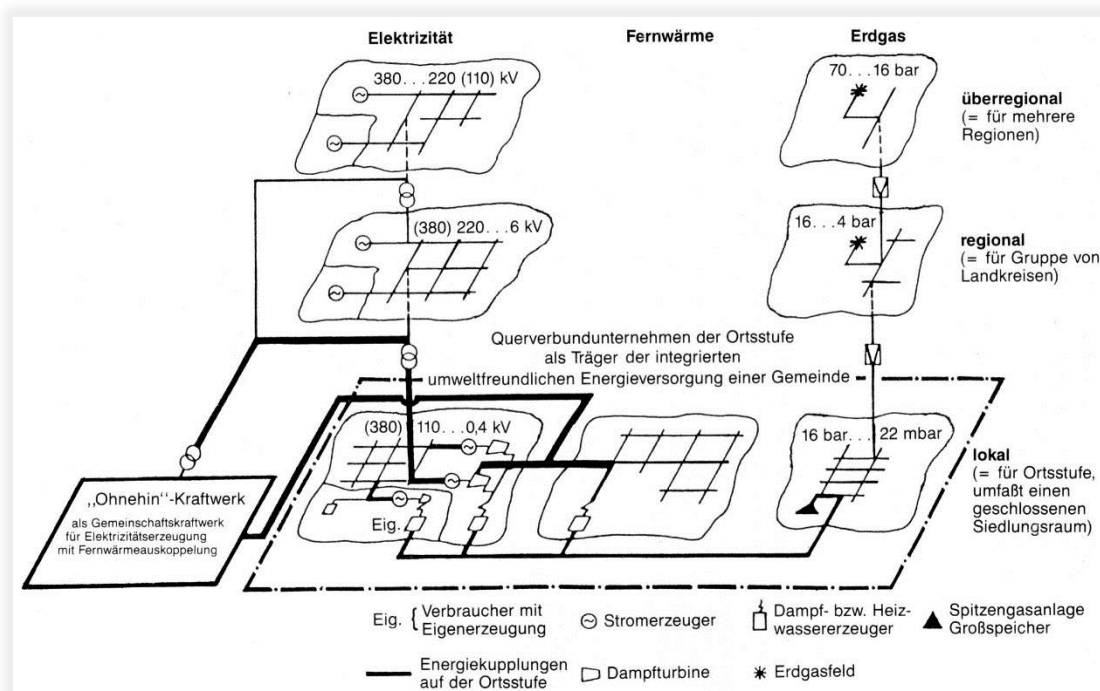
Elektrizität

Fernwärme

Erdgas

380. . . 220 (110) kV

70. . . 16 bar

überregional (= für mehrere Regionen)

(380) 220. . . 6 kV

16. . . 4 bar

regional (= für Gruppe von Landkreisen)

Querverbundunternehmen der Ortsstufe als Träger der integrierten umweltfreundlichen Energieversorgung einer Gemeinde

(380) 110. . . 0,4 kV

16 bar. . . 22 mbar

lokal (= für Ortsstufe, umfaßt einen geschlossenen Siedlungsraum)

Eig.

,,Ohnehin''-Kraftwerk

als Gemeinschaftskraftwerk für Elektrizitätserzeugung mit Fernwärmeauskoppelung

Eig. { Verbraucher mit Eigenerzeugung

Stromerzeuger

Dampf- bzw. Heizwassererzeuger

Spitzengasanlage Großspeicher

Energiekupplungen auf der Ortsstufe

Dampfturbine

Erdgasfeld